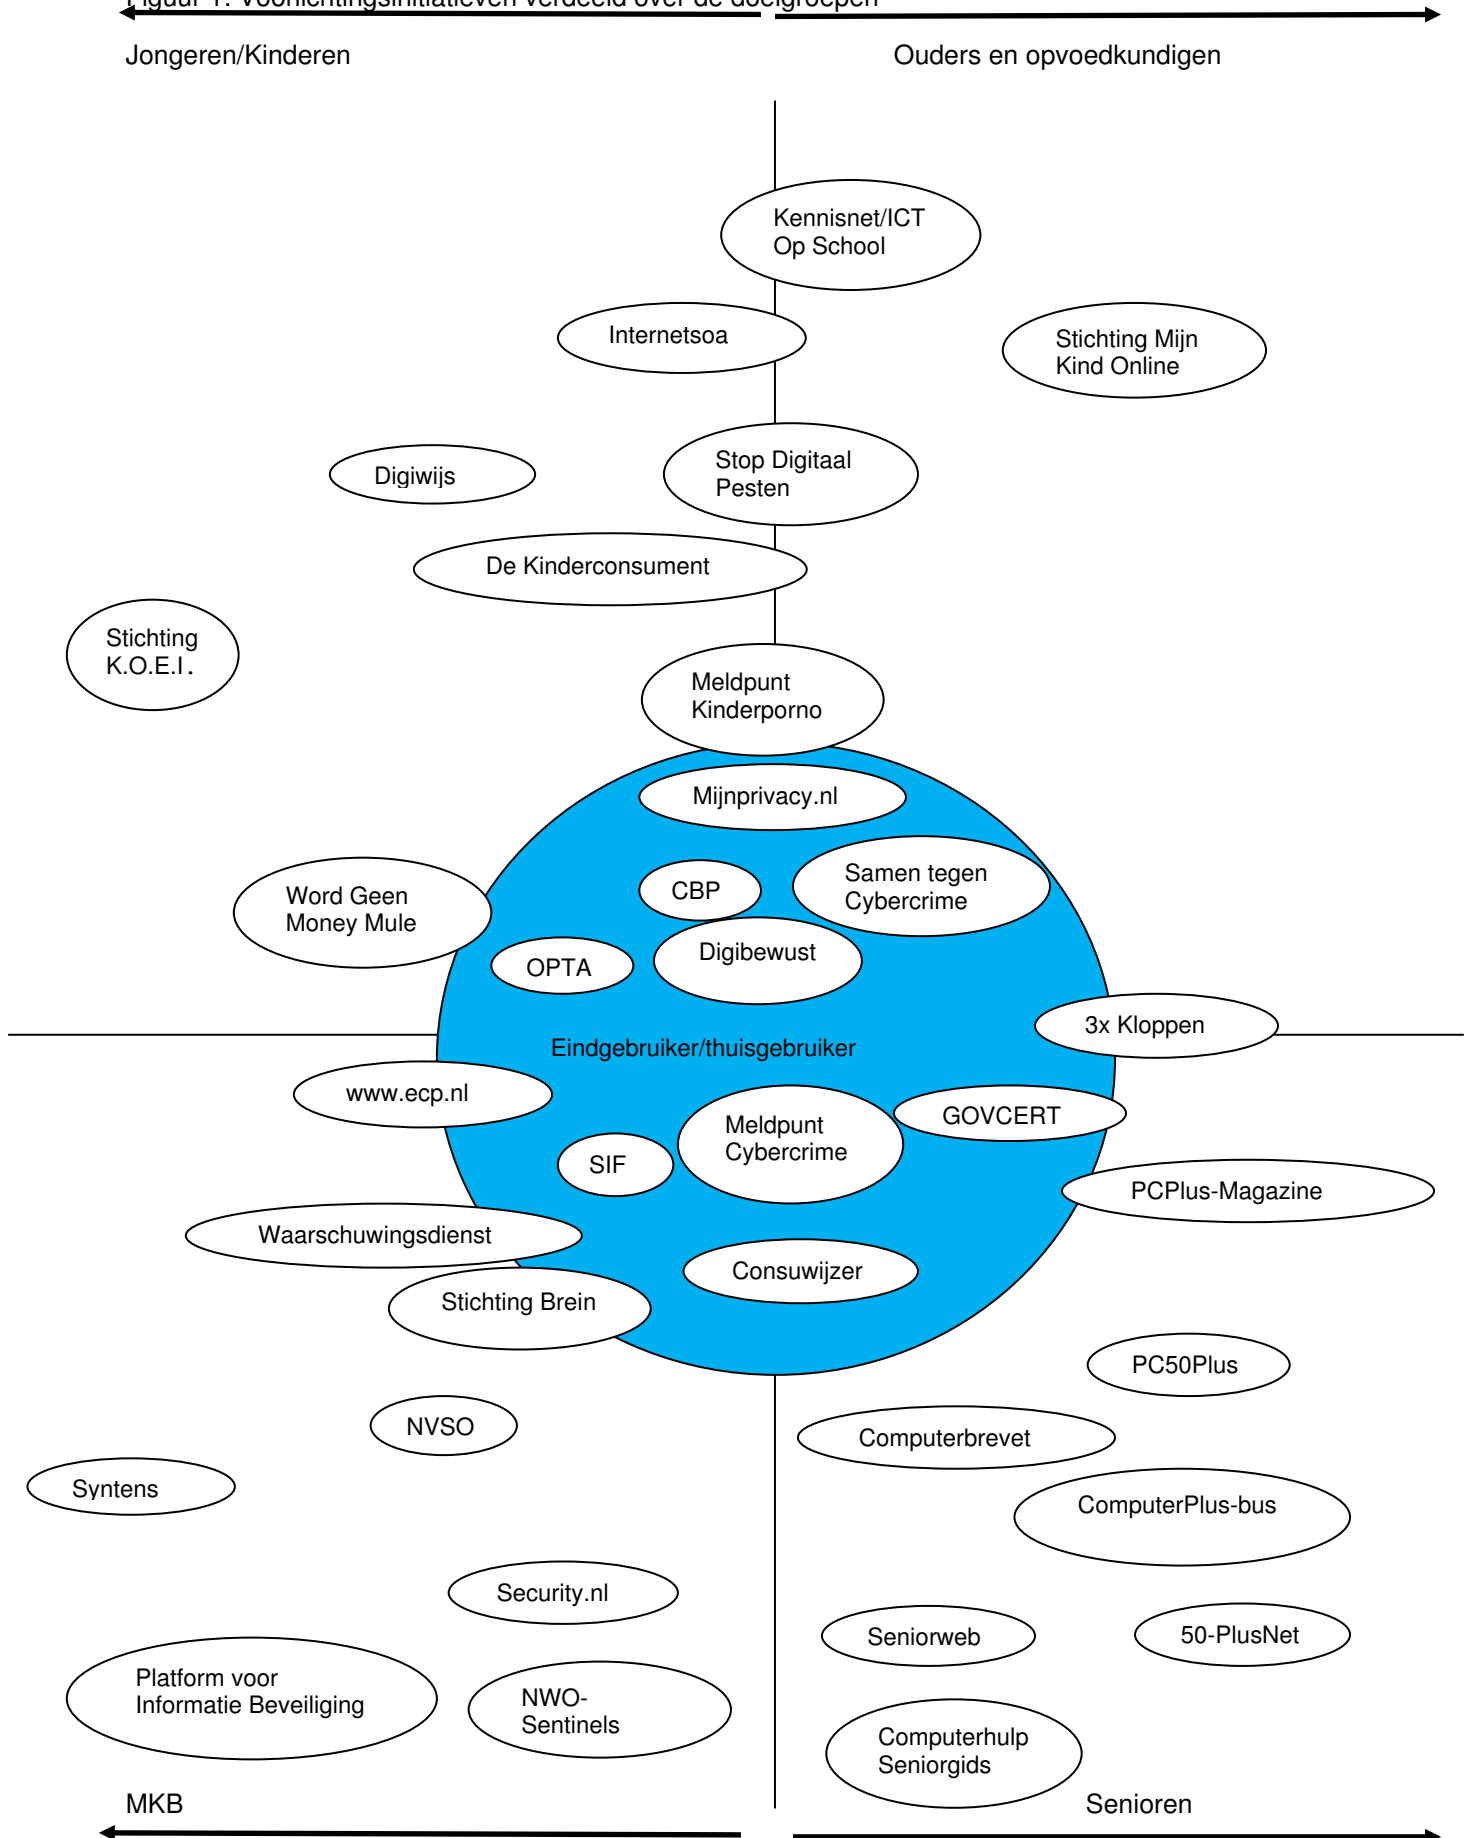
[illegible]

Jongeren/Kinderen

Ouders en opvoedkundigen

Kennisnet/ICT Op School

Internetsoa

Stichting Mijn Kind Online

Digiwijs

Stop Digitaal Pesten

De Kinderconsument

Stichting K.O.E.I.

Meldpunt Kinderporno

Mijnprivacy.nl

CBP

Samen tegen Cybercrime

Word Geen Money Mule

OPTA

Digibewust

3x Kloppen

Eindgebruiker/thuisgebruiker

www.ecp.nl

GOVCERT

Meldpunt Cybercrime

SIF

PCPlus-Magazine

Waarschuwingsdienst

Consuwijzer

Stichting Brein

PC50Plus

NVSO

Computerbrevet

Syntens

ComputerPlus-bus

Security.nl

Seniorweb

50-PlusNet

Platform voor Informatie Beveiliging

NWO-Sentinels

Computerhulp Seniorgids

MKB

Senioren